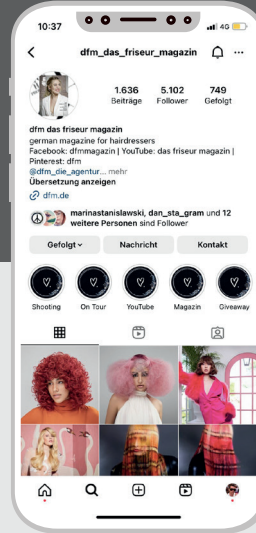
10:37

4G

dfm_das_friseur_magazin

1.636 Beiträge

5.102 Follower

749 Gefolgt

dfm das friseur magazin
german magazine for hairdressers
Facebook: dfmmagazin | YouTube: das friseur magazin | Pinterest: dfm
@dfm_die_agentur... mehr
Übersetzung anzeigen
dfm.de

marinastanislawski, dan_sta_gram und 12 weitere Personen sind Follower

Gefolgt

Nachricht

Kontakt

Shooting

On Tour

YouTube

Magazin

Giveaway